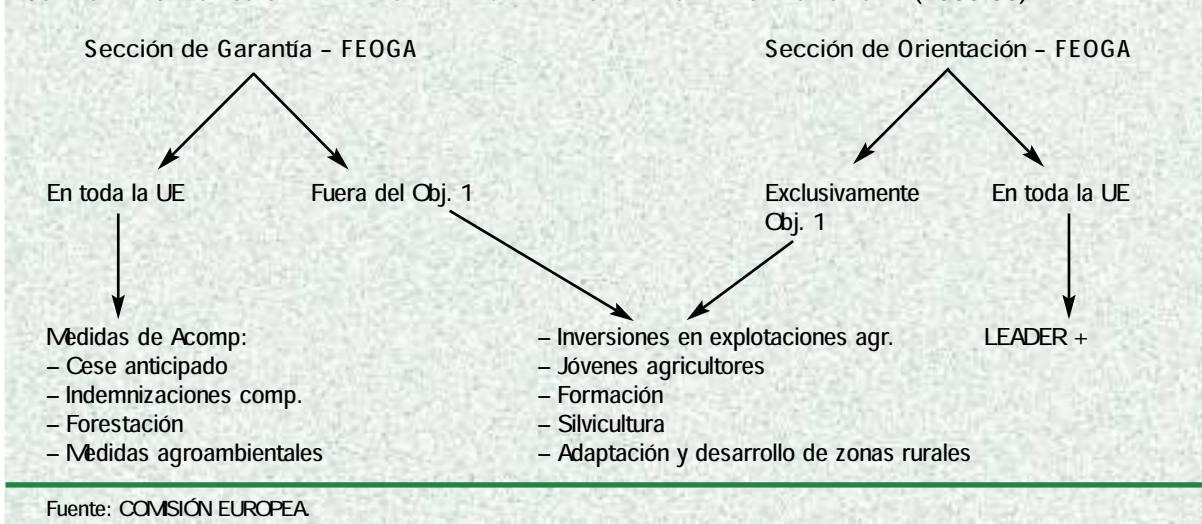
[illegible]

Sección de Garantía – FEOGA

Sección de Orientación – FEOGA

En toda la UE

Fuera del Obj. 1

Exclusivamente Obj. 1

En toda la UE

Medidas de Acomp:
– Cese anticipado
– Indemnizaciones comp.
– Forestación
– Medidas agroambientales

– Inversiones en explotaciones agr.
– Jóvenes agricultores
– Formación
– Silvicultura
– Adaptación y desarrollo de zonas rurales

LEADER +

Fuente: COMISIÓN EUROPEA.